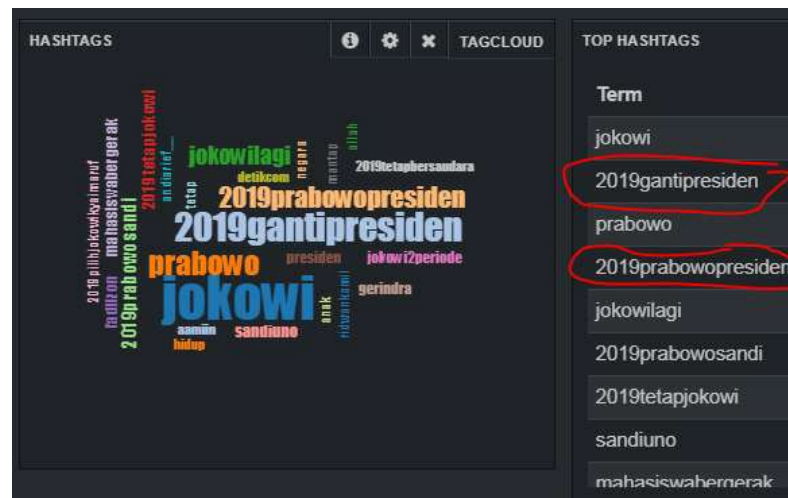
HASHTAGS

TAGCLOUD

2019tetapjokowi
mahasiswabergerak
2019pilihjokowikyaimaruf
2019prabowosandi
fadlizon
andiarief_
tetap
jokowilagi
detikcom
negara
mantap
allah
2019tetapbersaudara
2019prabowopresiden
2019gantipresiden
prabowo
presiden
jokowi2periode
jokowi
gerindra
anak
ridwankamil
aamiin
hidup
sandiuno

TOP HASHTAGS

| Term |
|---|
| jokowi |
| 2019gantipresiden |
| prabowo |
| 2019prabowopresiden |
| jokowilagi |
| 2019prabowosandi |
| 2019tetapjokowi |
| sandiuno |
| mahasiswabergerak |